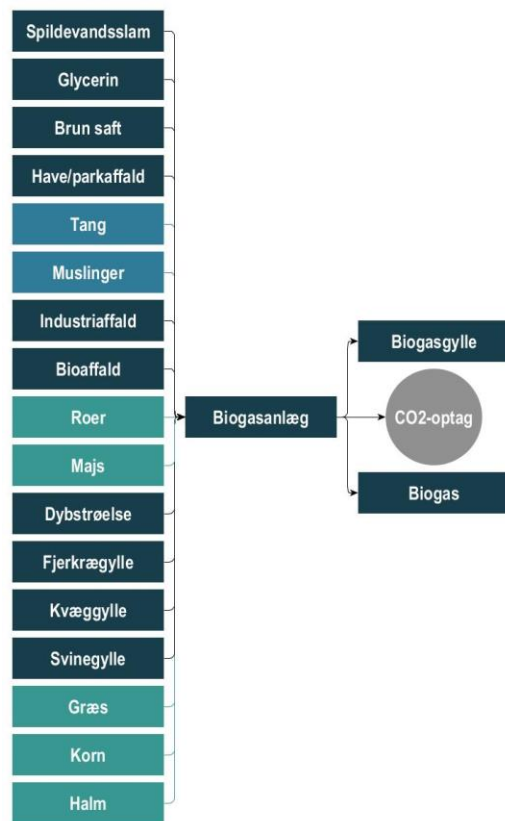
Spildevandsslam

Glycerin

Brun saft

Have/parkaffald

Tang

Muslinger

Industriaffald

Bioaffald

Roer

Majs

Dybstrøelse

Fjerkrægylle

Kvæggylle

Svinegylle

Græs

Korn

Halm

Biogasanlæg

Biogasgylle

CO2-optag

Biogas